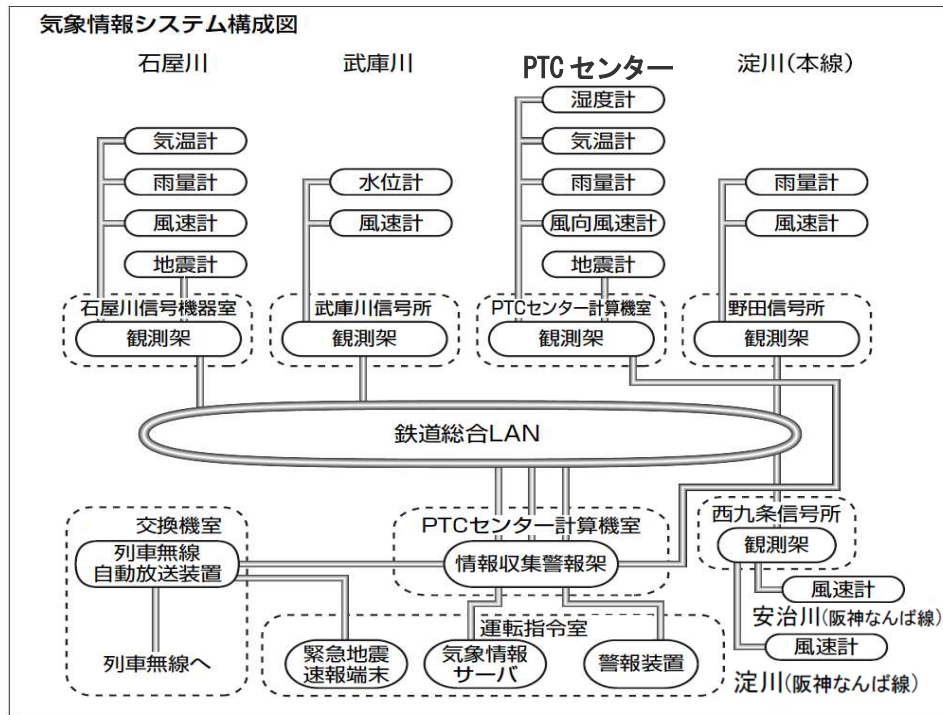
気象情報システム構成図

石屋川

気温計
雨量計
風速計
地震計
石屋川信号機器室
観測架

武庫川

水位計
風速計
武庫川信号所
観測架

PTC センター

湿度計
気温計
雨量計
風向風速計
地震計
PTCセンター計算機室
観測架

淀川(本線)

雨量計
風速計
野田信号所
観測架

鉄道総合LAN

交換機室
列車無線
自動放送装置
列車無線へ

PTCセンター計算機室
情報収集警報架

西九条信号所
観測架
風速計
安治川(阪神なんば線)
風速計
淀川(阪神なんば線)

運転指令室
緊急地震
速報端末
気象情報
サーバ
警報装置